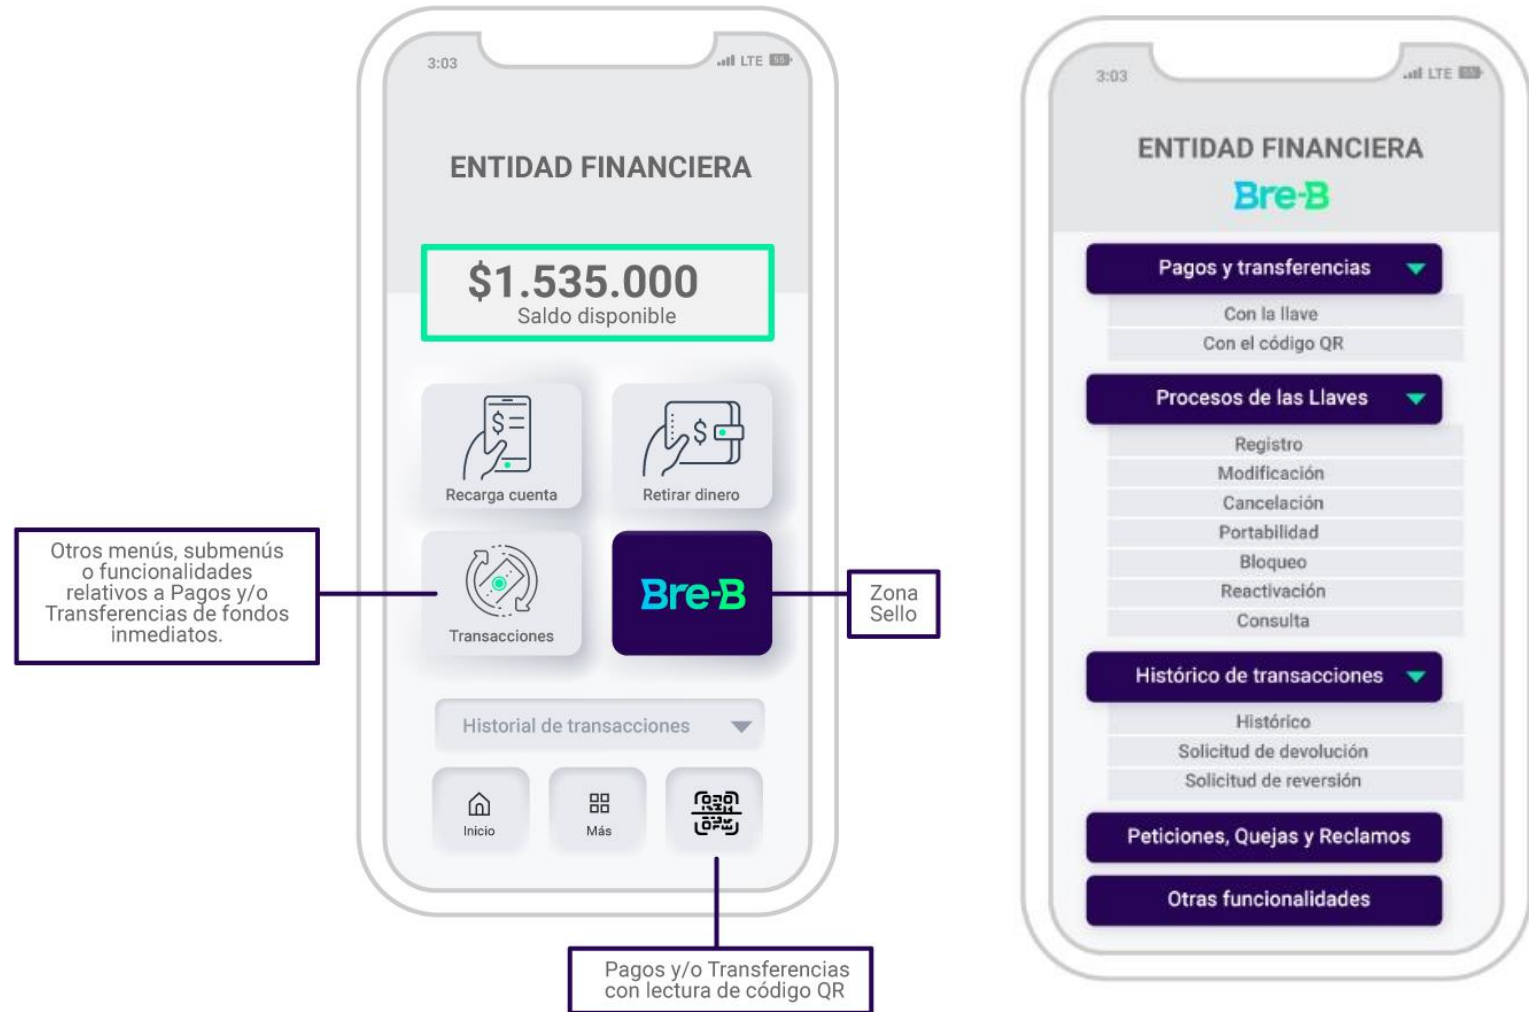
3:03 LTE

ENTIDAD FINANCIERA

$1.535.000
Saldo disponible

Recarga cuenta

Retirar dinero

Otros menús, submenús o funcionalidades relativos a Pagos y/o Transferencias de fondos inmediatos.

Transacciones

Bre-B

Zona Sello

Historial de transacciones

Inicio

Más

Pagos y/o Transferencias con lectura de código QR

3:03 LTE

ENTIDAD FINANCIERA
Bre-B

Pagos y transferencias
Con la llave
Con el código QR

Procesos de las Llaves
Registro
Modificación
Cancelación
Portabilidad
Bloqueo
Reactivación
Consulta

Histórico de transacciones
Histórico
Solicitud de devolución
Solicitud de reversión

Peticiones, Quejas y Reclamos

Otras funcionalidades